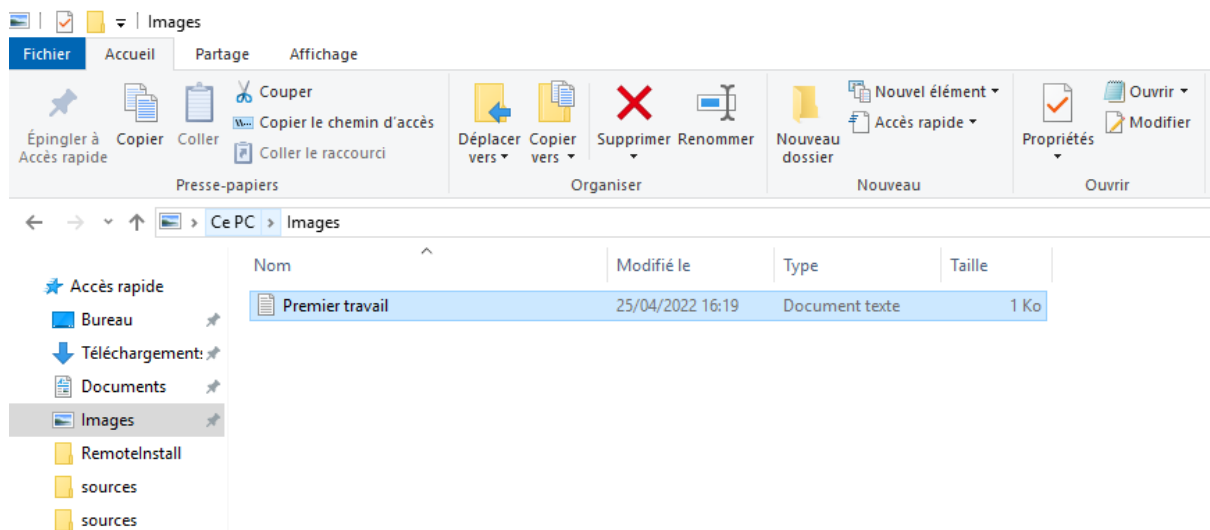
Images

Fichier Accueil Partage Affichage

Épingler à Accès rapide Copier Coller Couper Copier le chemin d'accès Coller le raccourci
Presse-papiers

Déplacer vers Copier vers Supprimer Renommer
Organiser

Nouveau dossier Nouvel élément Accès rapide
Nouveau

Propriétés Ouvrir Modifier
Ouvrir

Ce PC > Images

| Nom | Modifié le | Type | Taille |
|---|---|---|---|
| Premier travail | 25/04/2022 16:19 | Document texte | 1 Ko |

Accès rapide
Bureau
Téléchargements
Documents
Images
RemoteInstall
sources
sources